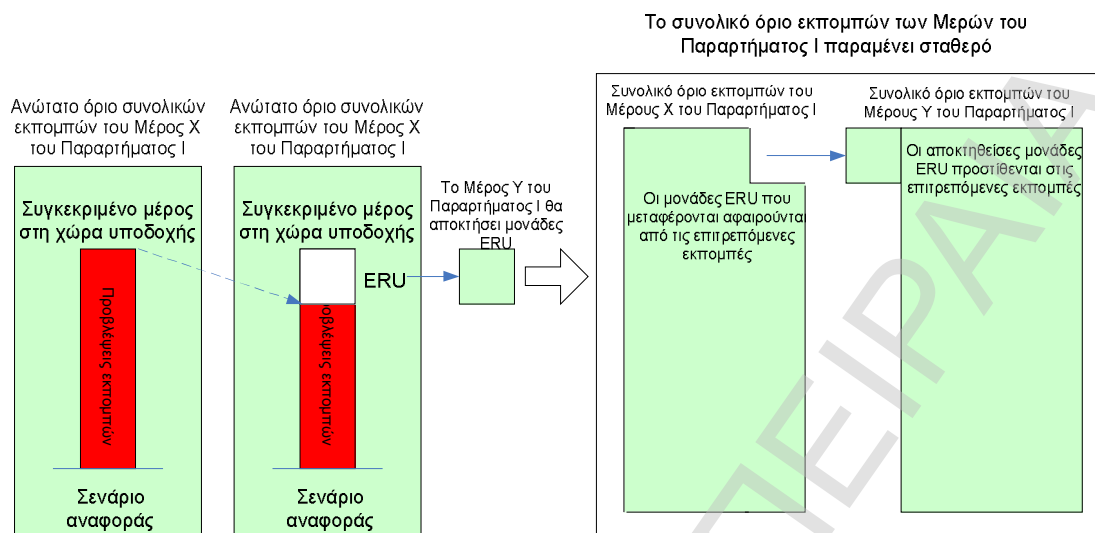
Το συνολικό όριο εκπομπών των Μερών του Παραρτήματος I παραμένει σταθερό

Ανώτατο όριο συνολικών εκπομπών του Μέρος X του Παραρτήματος I

Συγκεκριμένο μέρος στη χώρα υποδοχής

Προβλέψεις εκπομπών

Σενάριο αναφοράς

Ανώτατο όριο συνολικών εκπομπών του Μέρος X του Παραρτήματος I

Συγκεκριμένο μέρος στη χώρα υποδοχής

ERU

Προβλέψεις εκπομπών

Σενάριο αναφοράς

Το Μέρος Y του Παραρτήματος I θα αποκτήσει μονάδες ERU

Συνολικό όριο εκπομπών του Μέρους X του Παραρτήματος I

Οι μονάδες ERU που μεταφέρονται αφαιρούνται από τις επιτρεπόμενες εκπομπές

Συνολικό όριο εκπομπών του Μέρους Y του Παραρτήματος I

Οι αποκτηθείσες μονάδες ERU προστίθενται στις επιτρεπόμενες εκπομπές

ΠΕΙΡΑΙΑ